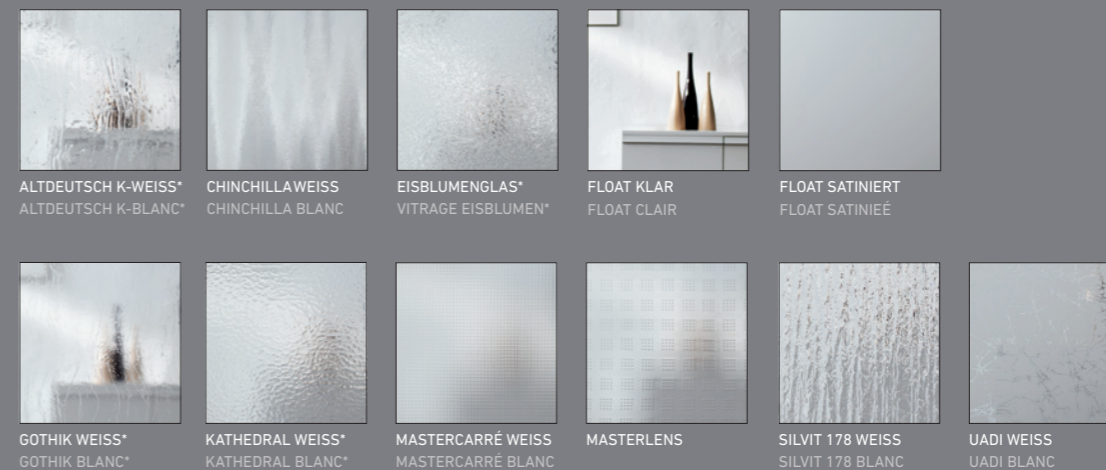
ALTDEUTSCH K-WEISS*
ALTDEUTSCH K-BLANC*

CHINCHILLAWEISS
CHINCHILLA BLANC

EISBLUMENGLAS*
VITRAGE EISBLUMEN*

FLOAT KLAR
FLOAT CLAIR

FLOAT SATINIERT
FLOAT SATINIEÉ

GOTHIK WEISS*
GOTHIK BLANC*

KATHEDRAL WEISS*
KATHEDRAL BLANC*

MASTERCARRÉ WEISS
MASTERCARRÉ BLANC

MASTERLENS

SILVIT 178 WEISS
SILVIT 178 BLANC

UADI WEISS
UADI BLANC